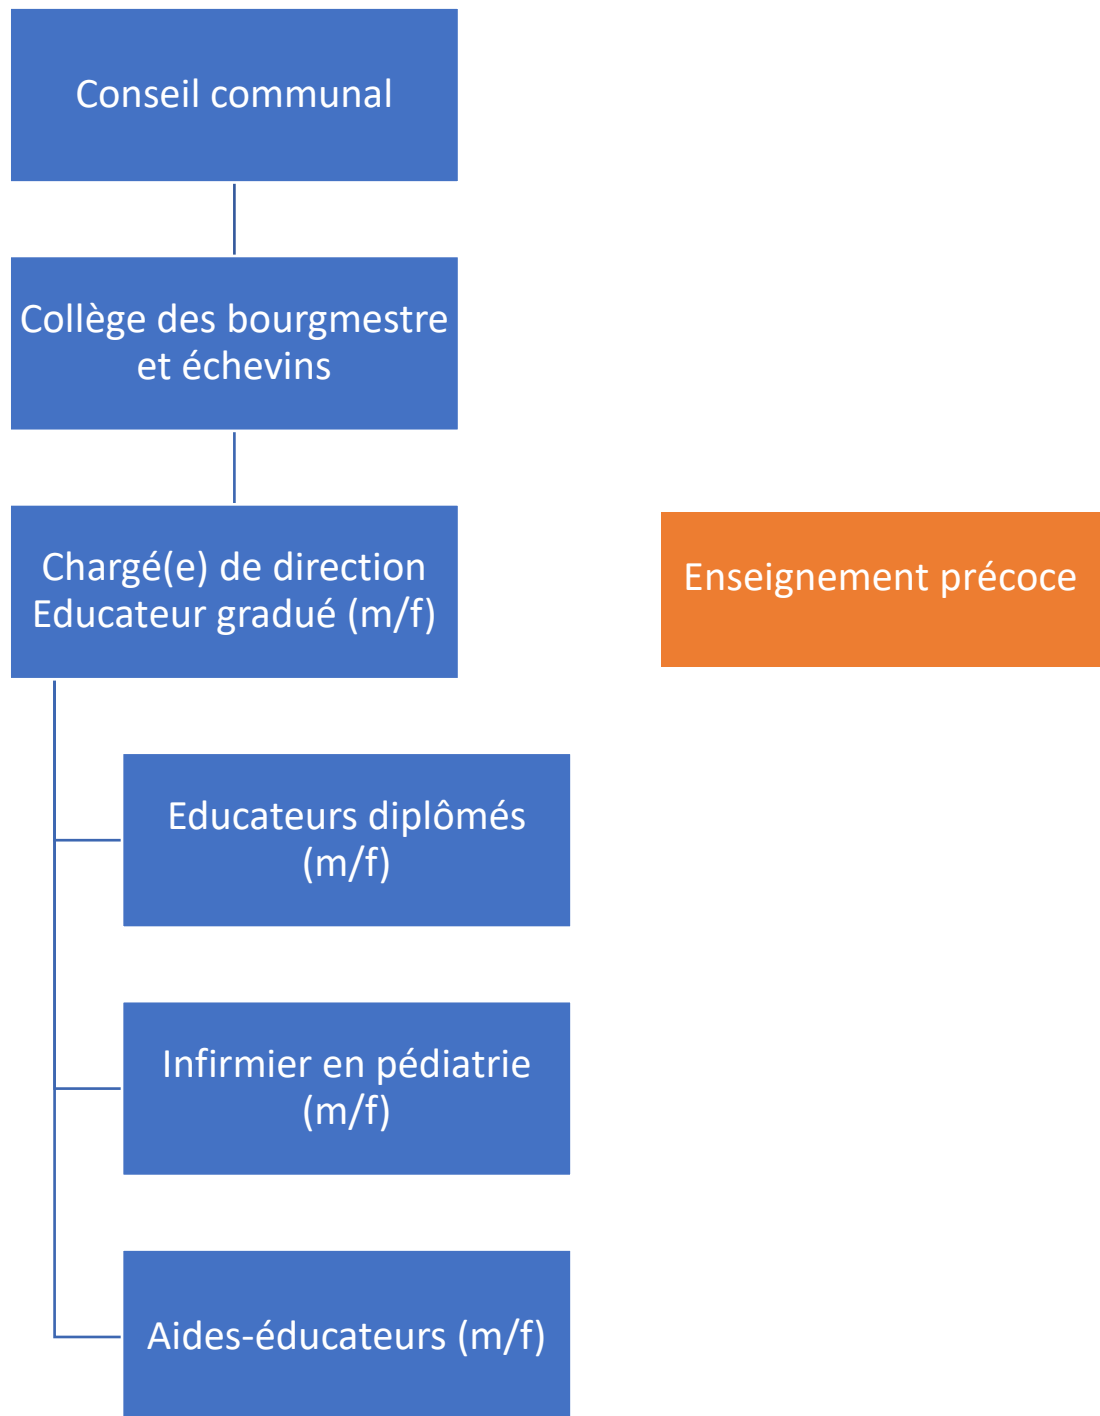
Conseil communal

Collège des bourgmestre et échevins

Chargé(e) de direction Educateur gradué (m/f)

Enseignement précoce

Educateurs diplômés (m/f)

Infirmier en pédiatrie (m/f)

Aides-éducateurs (m/f)